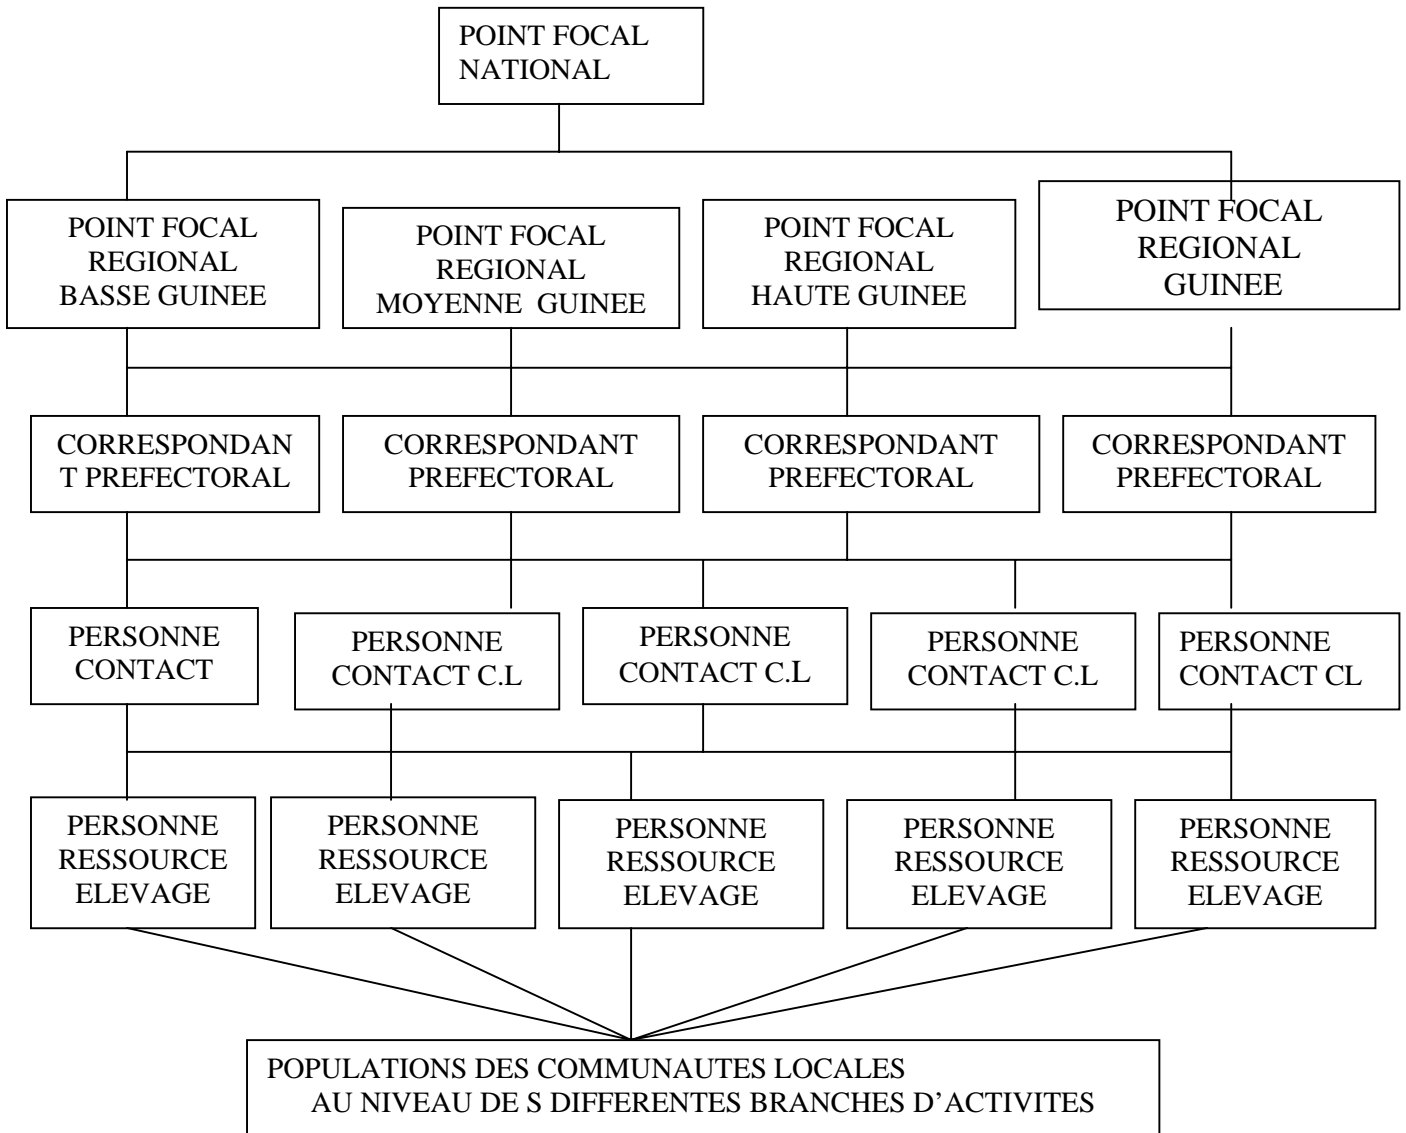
POINT FOCAL NATIONAL

POINT FOCAL REGIONAL BASSE GUINEE

POINT FOCAL REGIONAL MOYENNE GUINEE

POINT FOCAL REGIONAL HAUTE GUINEE

POINT FOCAL REGIONAL GUINEE

CORRESPONDAN T PREFECTORAL

CORRESPONDANT PREFECTORAL

CORRESPONDANT PREFECTORAL

CORRESPONDANT PREFECTORAL

PERSONNE CONTACT

PERSONNE CONTACT C.L

PERSONNE CONTACT C.L

PERSONNE CONTACT C.L

PERSONNE CONTACT CL

PERSONNE RESSOURCE ELEVAGE

PERSONNE RESSOURCE ELEVAGE

PERSONNE RESSOURCE ELEVAGE

PERSONNE RESSOURCE ELEVAGE

PERSONNE RESSOURCE ELEVAGE

POPULATIONS DES COMMUNAUTES LOCALES
AU NIVEAU DE S DIFFERENTES BRANCHES D'ACTIVITES